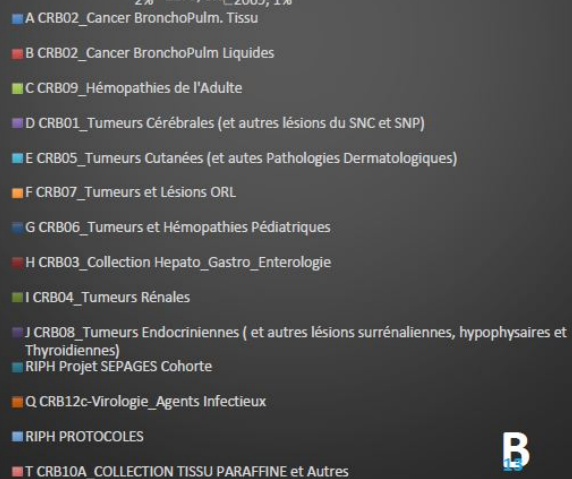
2% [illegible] 2005; 1%

A CRB02_Cancer BronchoPulm. Tissu

B CRB02_Cancer BronchoPulm Liquides

C CRB09_Hémopathies de l'Adulte

D CRB01_Tumeurs Cérébrales (et autres lésions du SNC et SNP)

E CRB05_Tumeurs Cutanées (et autes Pathologies Dermatologiques)

F CRB07_Tumeurs et Lésions ORL

G CRB06_Tumeurs et Hémopathies Pédiatriques

H CRB03_Collection Hepato_Gastro_Enterologie

I CRB04_Tumeurs Rénales

J CRB08_Tumeurs Endocriniennes ( et autres lésions surrénaliennes, hypophysaires et Thyroidiennes)

RIPH Projet SEPAGES Cohorte

Q CRB12c-Virologie_Agents Infectieux

RIPH PROTOCOLES

T CRB10A_COLLECTION TISSU PARAFFINE et Autres

B